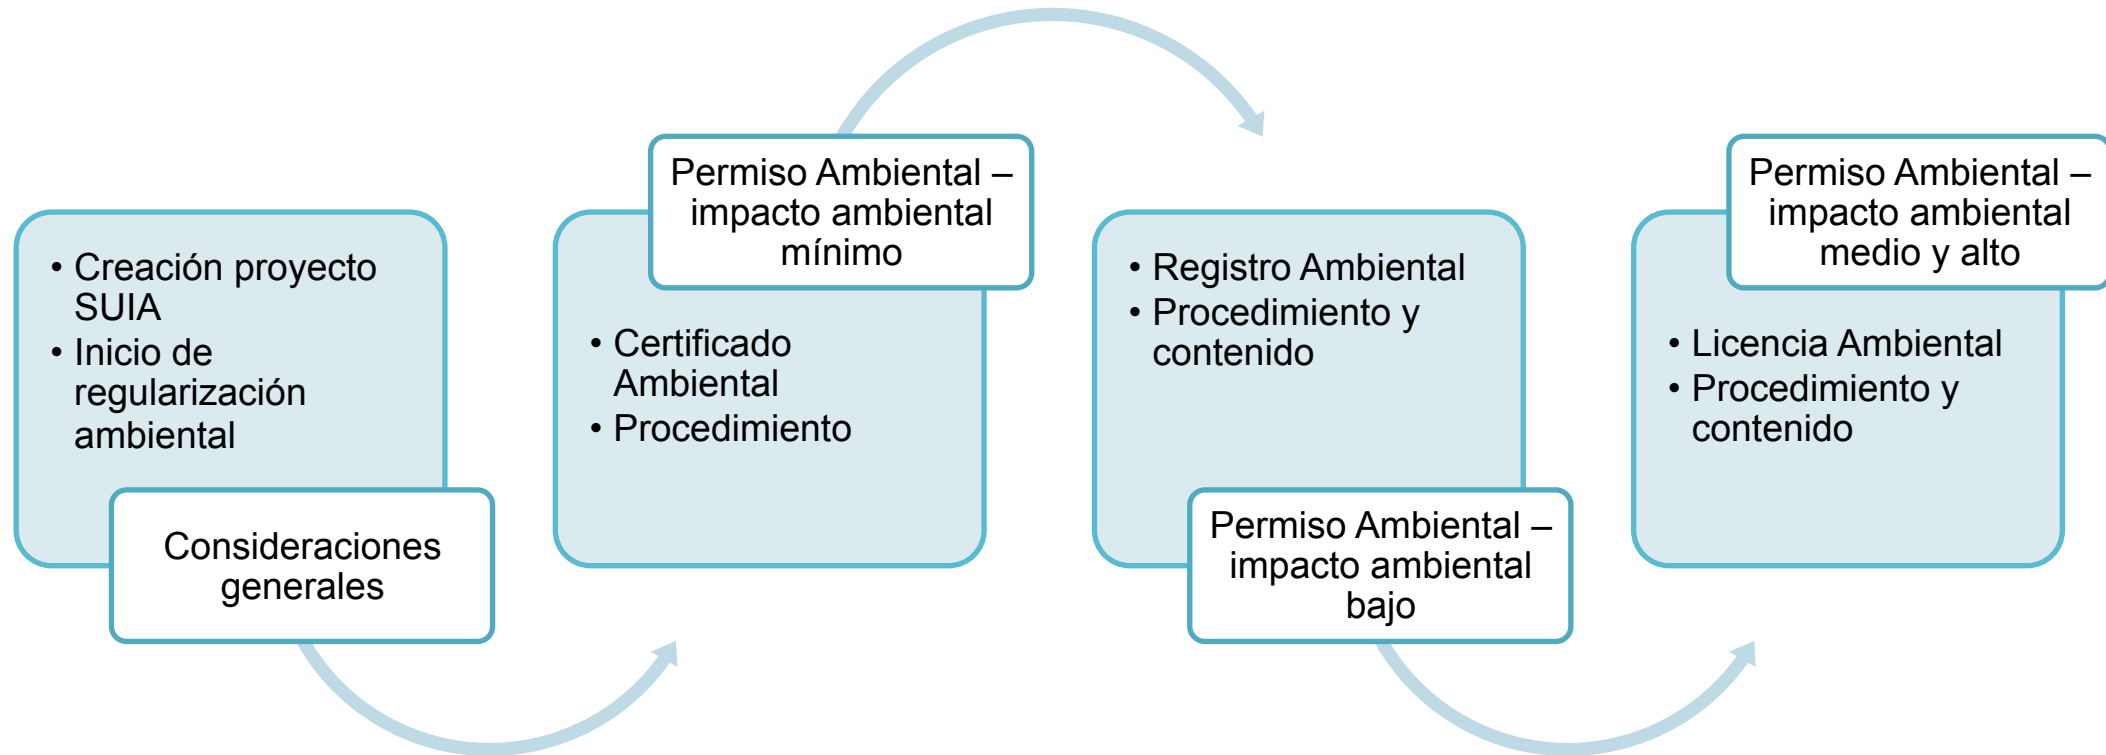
• Creación proyecto SUIA
• Inicio de regularización ambiental

Consideraciones generales

Permiso Ambiental – impacto ambiental mínimo

• Certificado Ambiental
• Procedimiento

• Registro Ambiental
• Procedimiento y contenido

Permiso Ambiental – impacto ambiental bajo

Permiso Ambiental – impacto ambiental medio y alto

• Licencia Ambiental
• Procedimiento y contenido